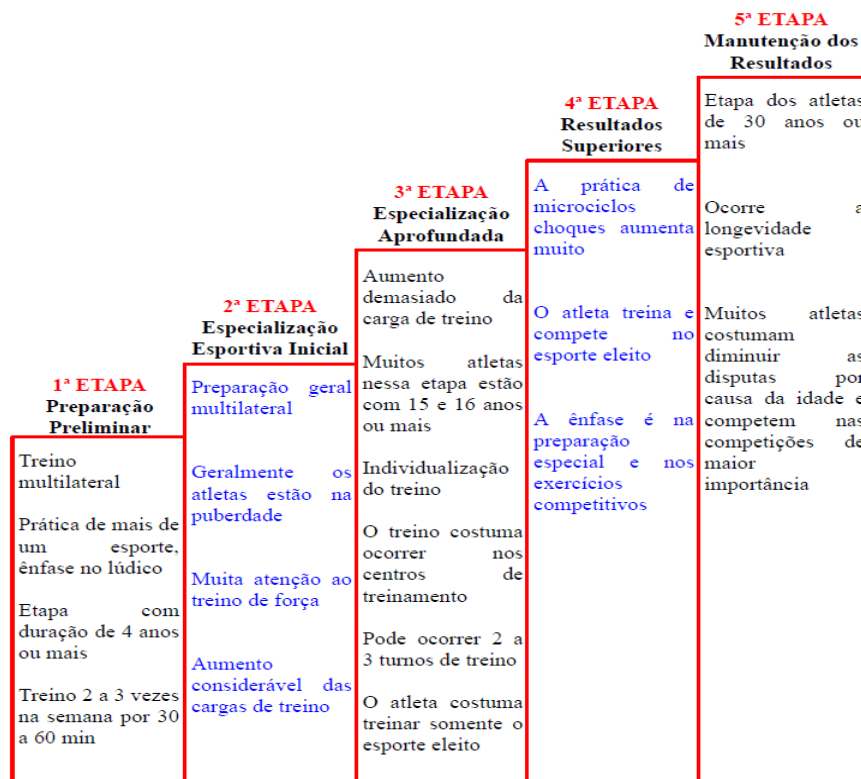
5ª ETAPA
Manutenção dos Resultados

4ª ETAPA
Resultados Superiores

3ª ETAPA
Especialização Aprofundada

2ª ETAPA
Especialização Esportiva Inicial

1ª ETAPA
Preparação Preliminar

Treino multilateral

Prática de mais de um esporte, ênfase no lúdico

Etapa com duração de 4 anos ou mais

Treino 2 a 3 vezes na semana por 30 a 60 min

Preparação geral multilateral

Geralmente os atletas estão na puberdade

Muita atenção ao treino de força

Aumento considerável das cargas de treino

Aumento demasiado da carga de treino

Muitos atletas nessa etapa estão com 15 e 16 anos ou mais

Individualização do treino

O treino costuma ocorrer nos centros de treinamento

Pode ocorrer 2 a 3 turnos de treino

O atleta costuma treinar somente o esporte eleito

A prática de microciclos choques aumenta muito

O atleta treina e compete no esporte eleito

A ênfase é na preparação especial e nos exercícios competitivos

Etapa dos atletas de 30 anos ou mais

Ocorre a longevidade esportiva

Muitos atletas costumam diminuir as disputas por causa da idade e competem nas competições de maior importância